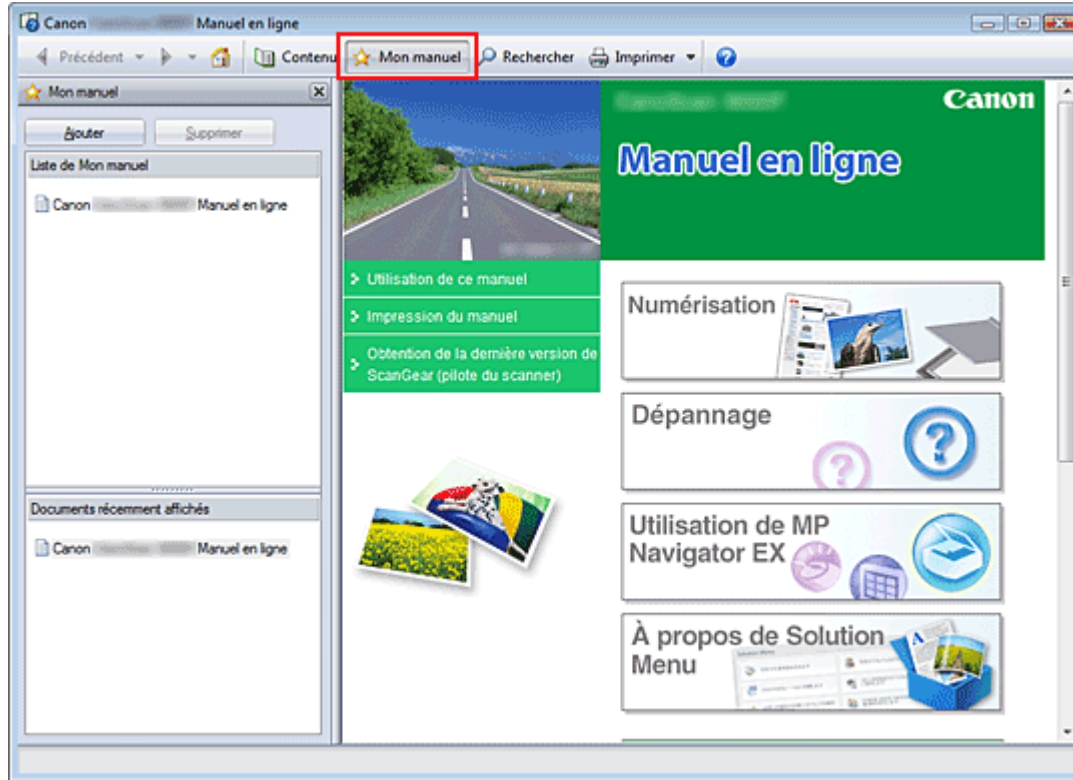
Canon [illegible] Manuel en ligne

Précédent Contenu Mon manuel Rechercher Imprimer

Mon manuel

Ajouter Supprimer

Liste de Mon manuel

Canon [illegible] Manuel en ligne

Documents récemment affichés

Canon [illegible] Manuel en ligne

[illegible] Canon

Manuel en ligne

Utilisation de ce manuel

Impression du manuel

Obtention de la dernière version de ScanGear (pilote du scanner)

Numérisation

Dépannage

Utilisation de MP Navigator EX

À propos de Solution Menu